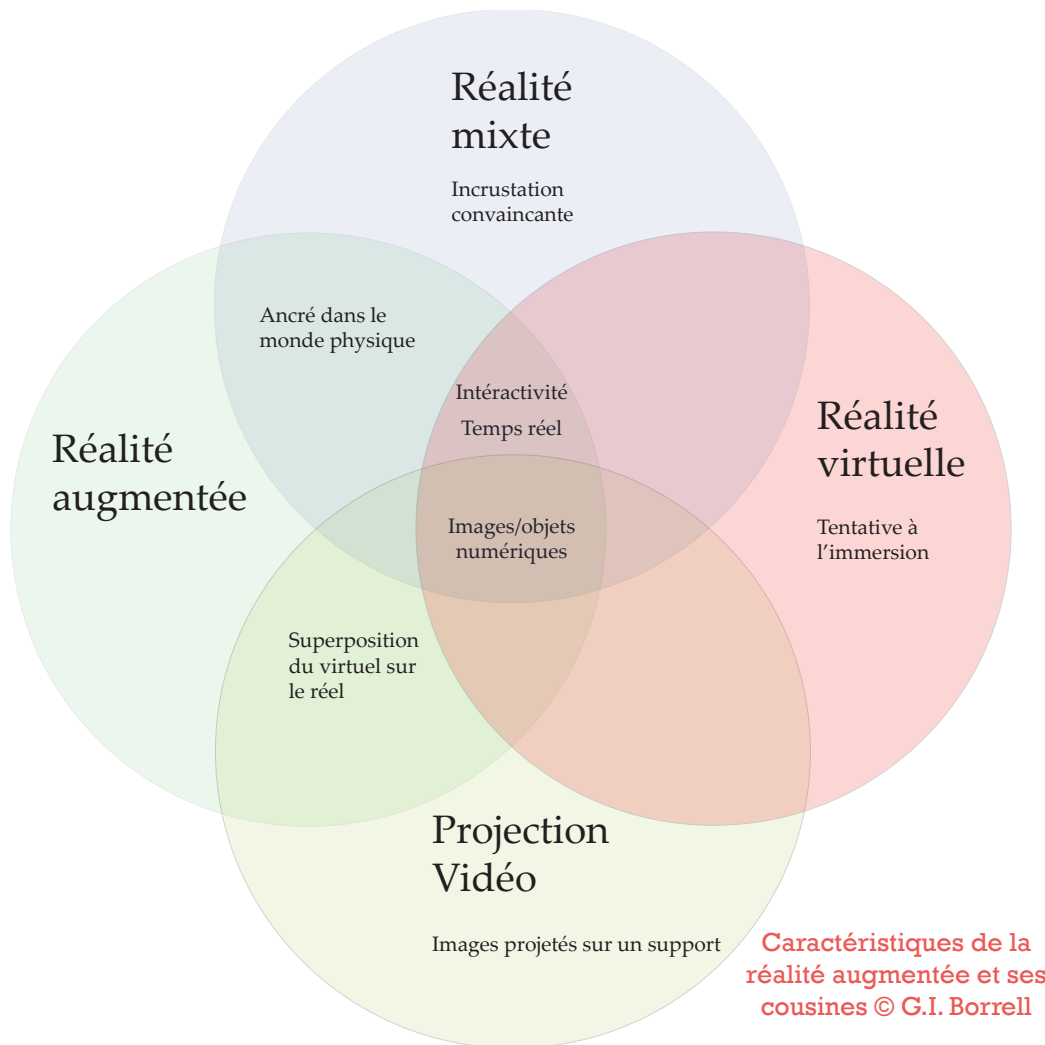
Réalité mixte

Incrustation convaincante

Ancré dans le monde physique

Intéractivité

Temps réel

Réalité augmentée

Réalité virtuelle

Images/objets numériques

Tentative à l'immersion

Superposition du virtuel sur le réel

Projection Vidéo

Images projetés sur un support

Caractéristiques de la réalité augmentée et ses cousines © G.I. Borrell